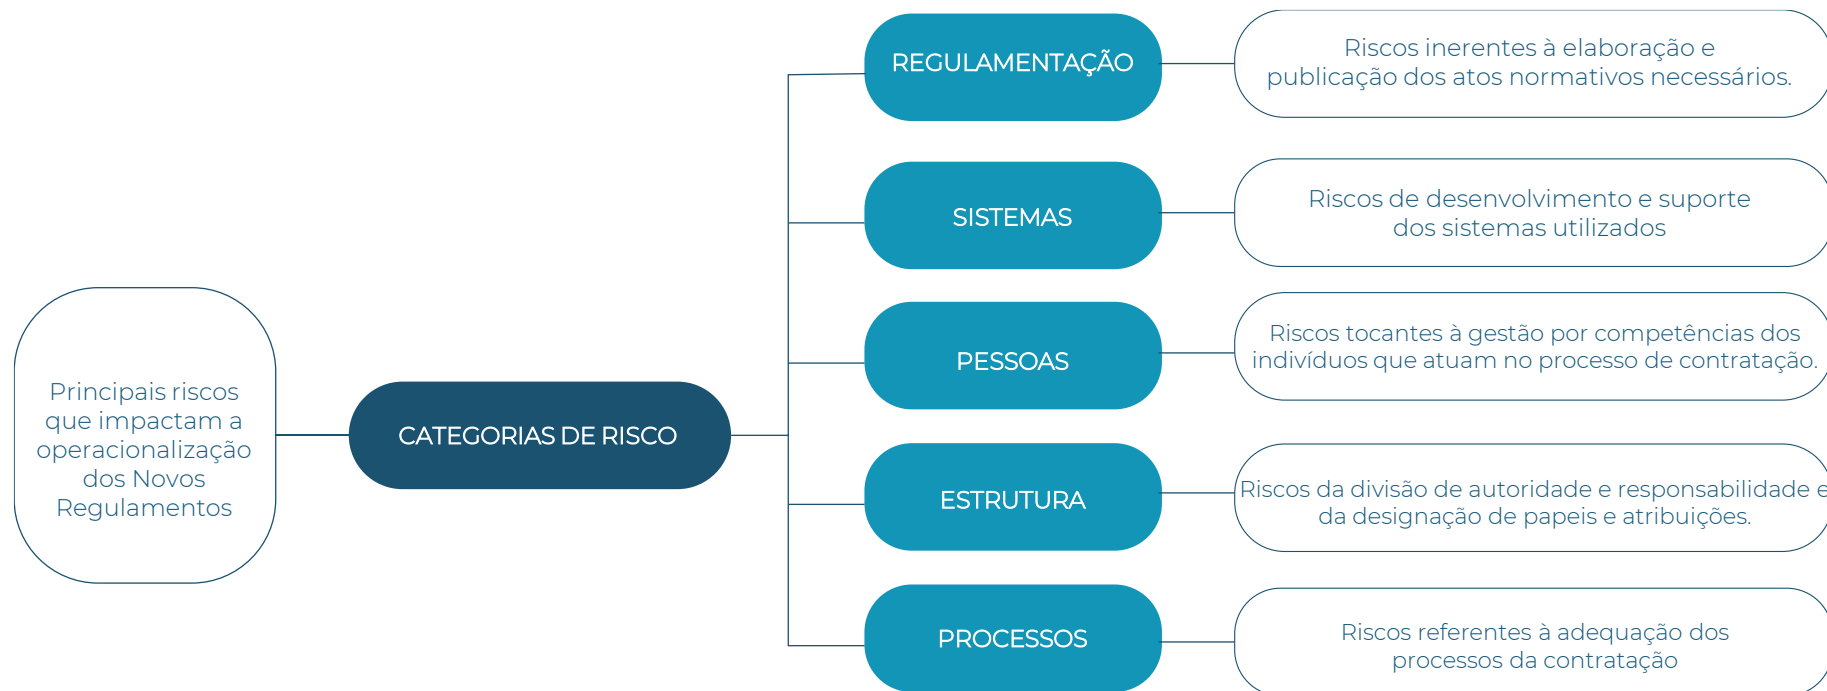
Principais riscos que impactam a operacionalização dos Novos Regulamentos

CATEGORIAS DE RISCO

REGULAMENTAÇÃO

Riscos inerentes à elaboração e publicação dos atos normativos necessários.

SISTEMAS

Riscos de desenvolvimento e suporte dos sistemas utilizados

PESSOAS

Riscos tocantes à gestão por competências dos indivíduos que atuam no processo de contratação.

ESTRUTURA

Riscos da divisão de autoridade e responsabilidade e da designação de papeis e atribuições.

PROCESSOS

Riscos referentes à adequação dos processos da contratação